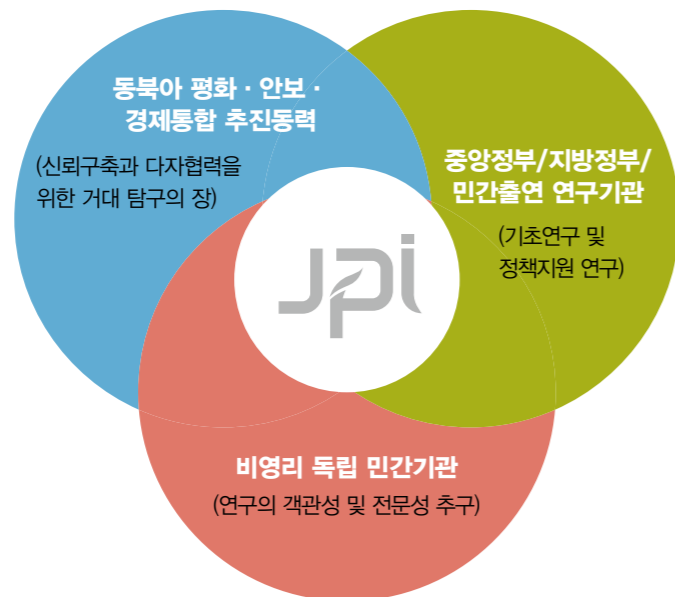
동북아 평화 · 안보 · 경제통합 추진동력

(신뢰구축과 다자협력을 위한 거대 탐구의 장)

중앙정부/지방정부/민간출연 연구기관

(기초연구 및 정책지원 연구)

JPI

비영리 독립 민간기관

(연구의 객관성 및 전문성 추구)